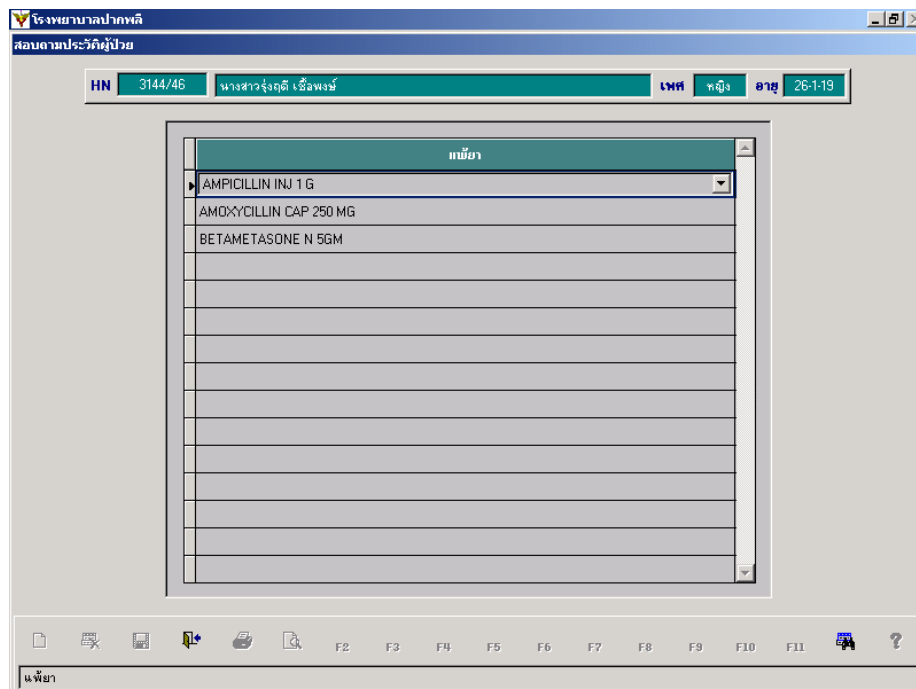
โรงพยาบาลปากพลี

สอบถามประวัติผู้ป่วย

HN 3144/46 นางสาวรุ่งฤดี เชื้อพงษ์ เพศ หญิง อายุ 26-1-19

| แพ้ยา |
|---|
| AMPICILLIN INJ 1 G |
| AMOXYCILLIN CAP 250 MG |
| BETAMETASONE N 5GM |

F2 F3 F4 F5 F6 F7 F8 F9 F10 F11

แพ้ยา